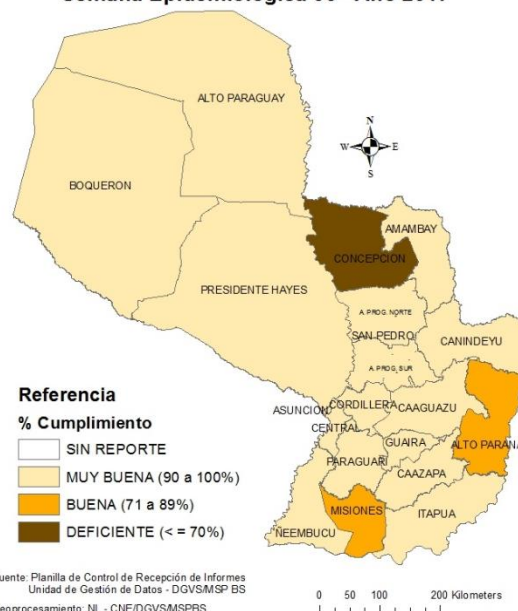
Semana Epidemiologica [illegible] - Año 201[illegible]

ALTO PARAGUAY

N
W E
S

BOQUERON

AMAMBAY

CONCEPCION

PRESIDENTE HAYES

A. PROG. NORTE

SAN PEDRO

CANINDEYU

A. PROG. SUR

Referencia

% Cumplimiento

ASUNCION

CORDILLERA

CAAGUAZU

CENTRAL

SIN REPORTE

GUAIRA

ALTO PARANA

MUY BUENA (90 a 100%)

PARAGUARI

CAAZAPA

BUENA (71 a 89%)

MISIONES

ITAPUA

DEFICIENTE (< = 70%)

NEEMBUCU

uente: Planilla de Control de Recepción de Informes
Unidad de Gestión de Datos - DGVS/MSP BS
eoprocesamiento: NL - CNE/DGVS/MSPBS

0 50 100 200 Kilometers